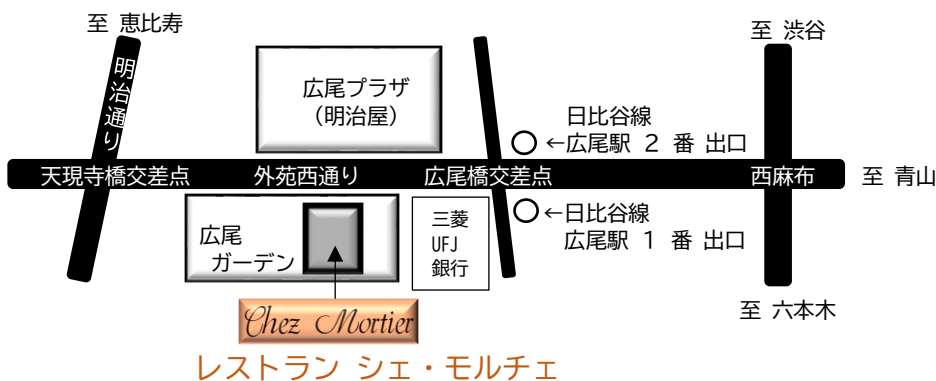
至 恵比寿

明治通り

広尾プラザ
（明治屋）

至 渋谷

日比谷線
←広尾駅 2 番 出口

天現寺橋交差点

外苑西通り

広尾橋交差点

西麻布

至 青山

広尾
ガーデン

三菱
UFJ
銀行

←日比谷線
広尾駅 1 番 出口

Chez Mortier

至 六本木

レストラン シェ・モルチェ